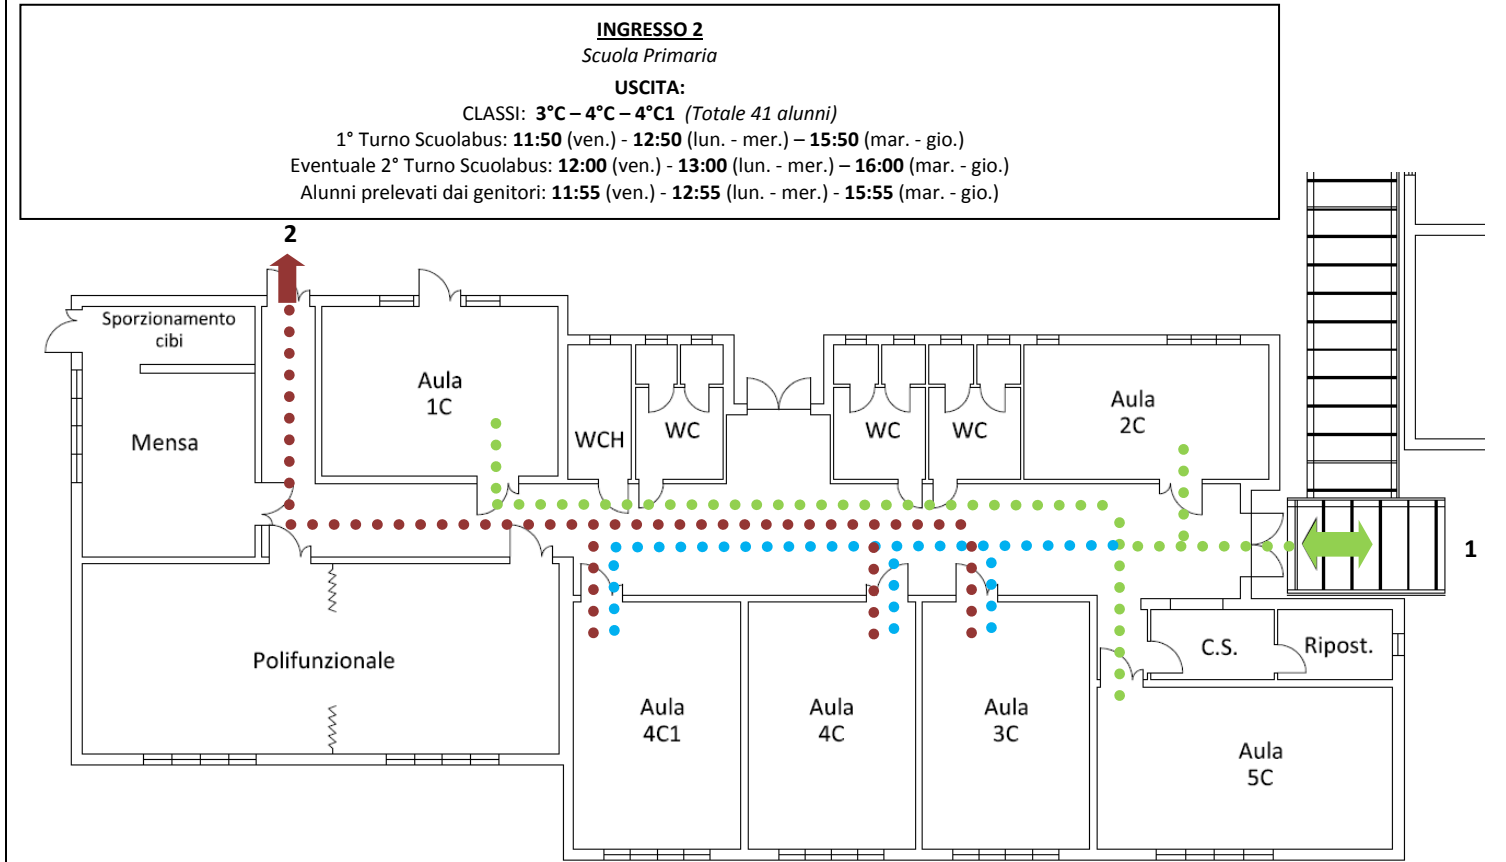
INGRESSO 2
Scuola Primaria
USCITA:
CLASSI: 3°C – 4°C – 4°C1 (Totale 41 alunni)
1° Turno Scuolabus: 11:50 (ven.) - 12:50 (lun. - mer.) – 15:50 (mar. - gio.)
Eventuale 2° Turno Scuolabus: 12:00 (ven.) - 13:00 (lun. - mer.) – 16:00 (mar. - gio.)
Alunni prelevati dai genitori: 11:55 (ven.) - 12:55 (lun. - mer.) - 15:55 (mar. - gio.)

2

Sporzionamento cibi

Mensa

Aula 1C

WCH

WC

WC

WC

Aula 2C

1

Polifunzionale

Aula 4C1

Aula 4C

Aula 3C

C.S.

Ripost.

Aula 5C